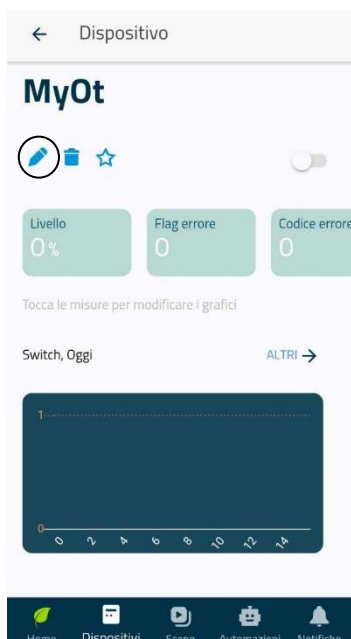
← Dispositivo

MyOt

Livello
0 %

Flag errore
0

Codice errore
0

Tocca le misure per modificare i grafici

Switch, Oggi

ALTRI →

1

0

0 2 4 6 8 10 12 14

Home Dispositivi Scene Automazioni Notifiche